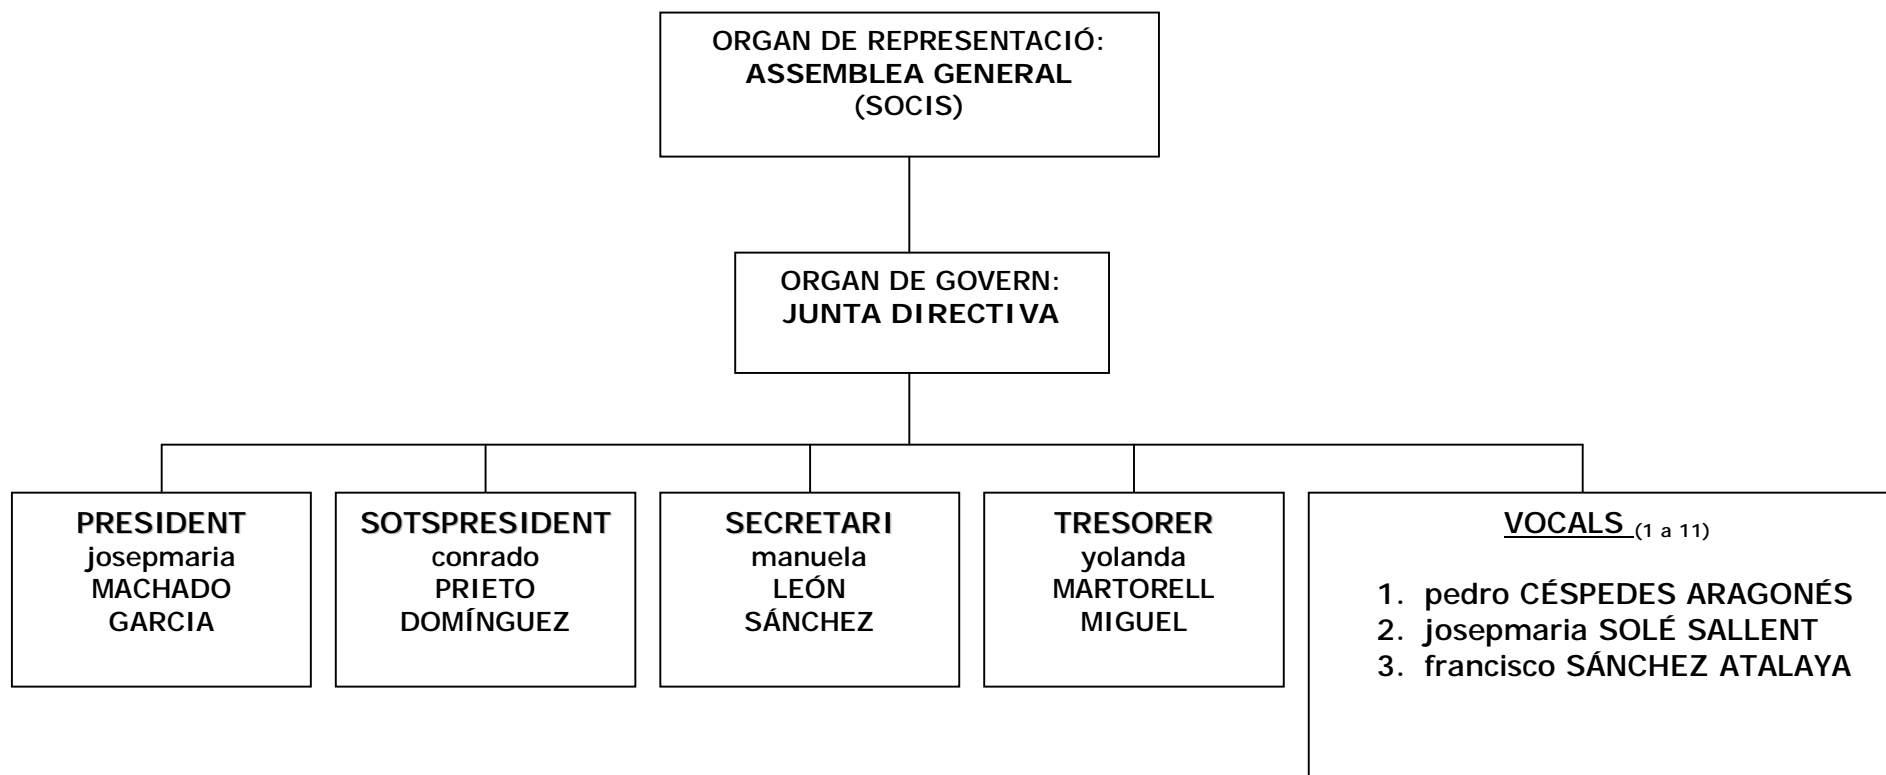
ORGAN DE REPRESENTACIÓ:
ASSEMBLEA GENERAL
(SOCIS)

ORGAN DE GOVERN:
JUNTA DIRECTIVA

PRESIDENT
josepmaria
MACHADO
GARCIA

SOTSPRESIDENT
conrado
PRIETO
DOMÍNGUEZ

SECRETARI
manuela
LEÓN
SÁNCHEZ

TRESORER
yolanda
MARTORELL
MIGUEL

VOCALS (1 a 11)

1. pedro CÉSPEDES ARAGONÉS
2. josepmaria SOLÉ SALLENT
3. francisco SÁNCHEZ ATALAYA